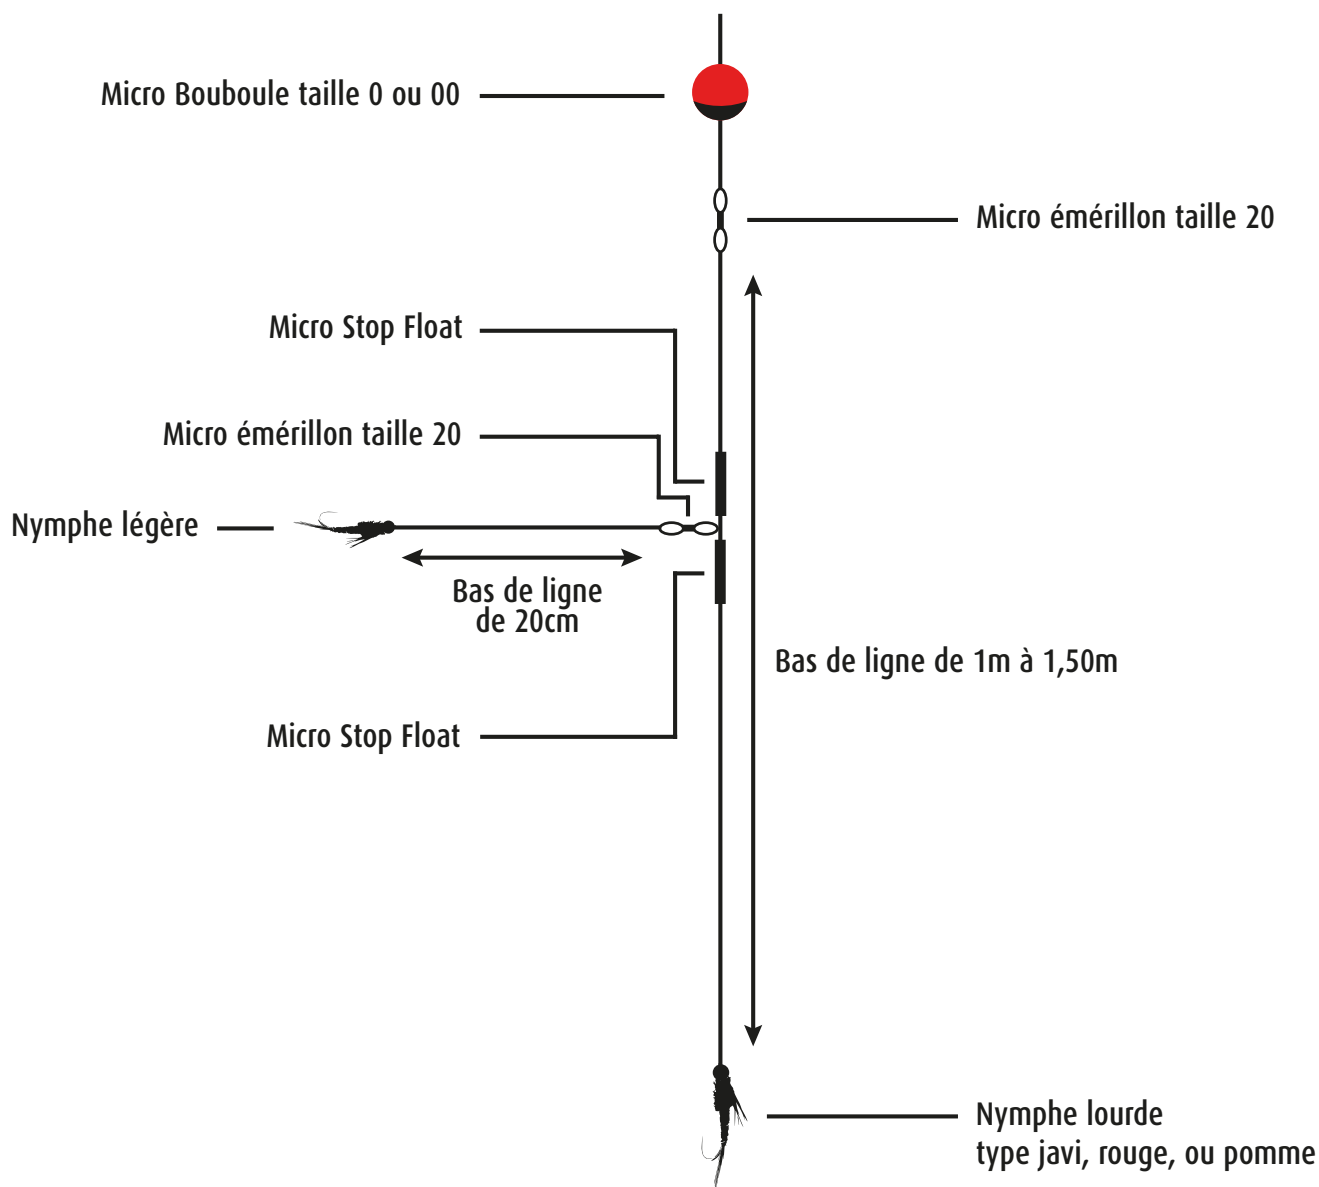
Micro Bouboule taille 0 ou 00

Micro émérillon taille 20

Micro Stop Float

Micro émérillon taille 20

Nymphe légère

Bas de ligne de 20cm

Bas de ligne de 1m à 1,50m

Micro Stop Float

Nymphe lourde
type javi, rouge, ou pomme